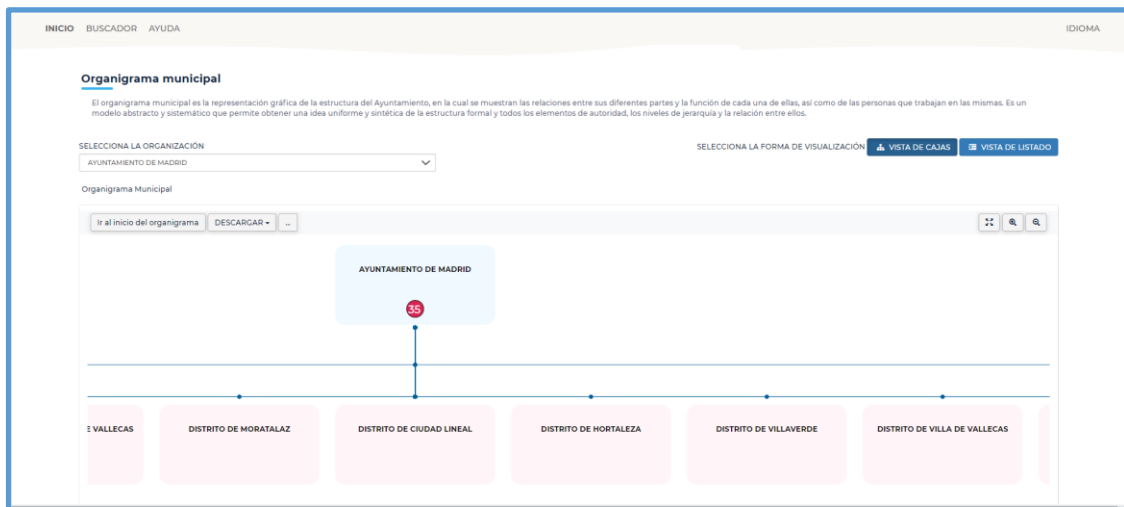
INICIO BUSCADOR AYUDA

IDIOMA

Organigrama municipal

El organigrama municipal es la representación gráfica de la estructura del Ayuntamiento, en la cual se muestran las relaciones entre sus diferentes partes y la función de cada una de ellas, así como de las personas que trabajan en las mismas. Es un modelo abstracto y sistemático que permite obtener una idea uniforme y sintética de la estructura formal y todos los elementos de autoridad, los niveles de jerarquía y la relación entre ellos.

SELECCIONA LA ORGANIZACIÓN

AYUNTAMIENTO DE MADRID

SELECCIONA LA FORMA DE VISUALIZACIÓN VISTA DE CAJAS VISTA DE LISTADO

Organigrama Municipal

Ir al inicio del organigrama DESCARGAR ...

AYUNTAMIENTO DE MADRID

35

E VALLECAS

DISTRITO DE MORATALAZ

DISTRITO DE CIUDAD LINEAL

DISTRITO DE HORTALEZA

DISTRITO DE VILLAVERDE

DISTRITO DE VILLA DE VALLECAS